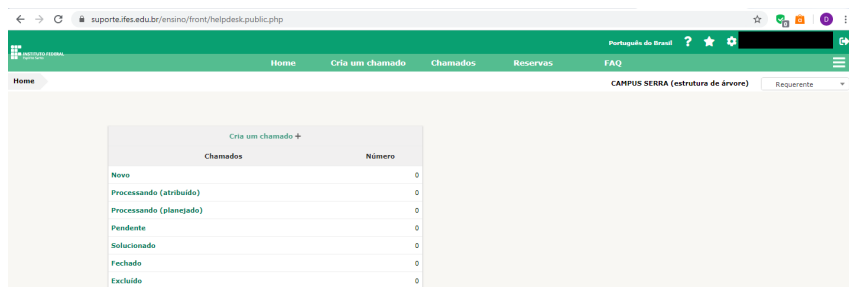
suporte.ifes.edu.br/ensino/front/helpdesk.public.php

INSTITUTO FEDERAL
Espírito Santo

Português do Brasil ? ★

Home Cria um chamado Chamados Reservas FAQ

Home

CAMPUS SERRA (estrutura de árvore)

Requerente

Cria um chamado +

| Chamados | Número |
|---|---|
| Novo | 0 |
| Processando (atribuído) | 0 |
| Processando (planejado) | 0 |
| Pendente | 0 |
| Solucionado | 0 |
| Fechado | 0 |
| Excluído | 0 |